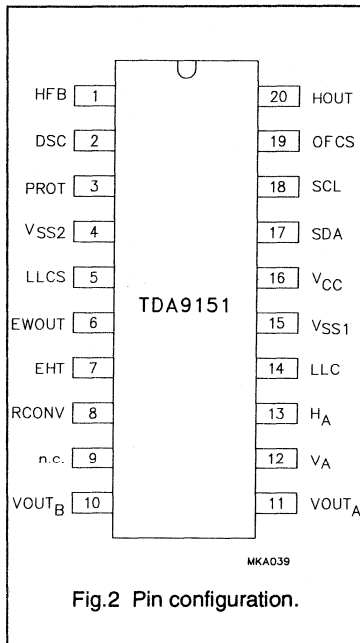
HFB 1
DSC 2
PROT 3
$V_{SS2}$ 4
LLCS 5
EWOUT 6
EHT 7
RCONV 8
n.c. 9
$VOUT_B$ 10

TDA9151

20 HOUT
19 OFCS
18 SCL
17 SDA
16 $V_{CC}$
15 $V_{SS1}$
14 LLC
13 $H_A$
12 $V_A$
11 $VOUT_A$

MKA039

Fig.2 Pin configuration.